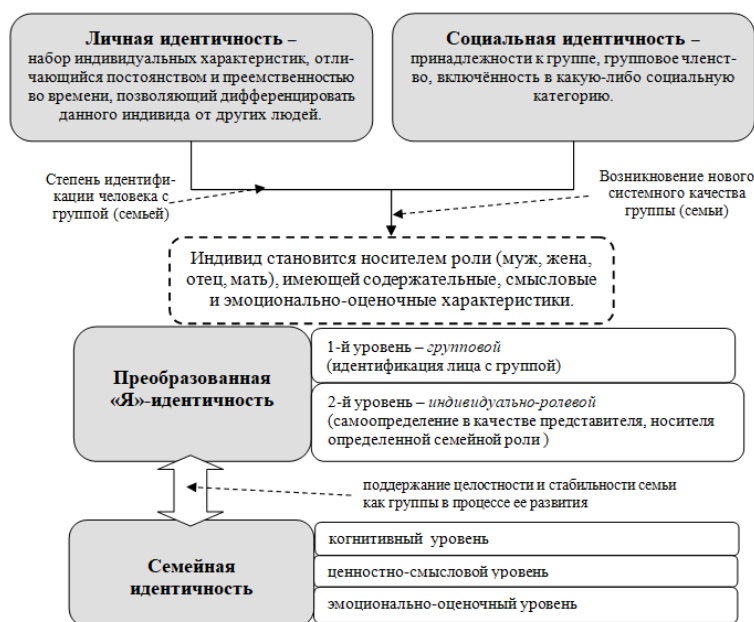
**Личная идентичность** – набор индивидуальных характеристик, отличающийся постоянством и преемственностью во времени, позволяющий дифференцировать данного индивида от других людей.

**Социальная идентичность** – принадлежности к группе, групповое членство, включённость в какую-либо социальную категорию.

Степень идентификации человека с группой (семьей)

Возникновение нового системного качества группы (семьи)

Индивид становится носителем роли (муж, жена, отец, мать), имеющей содержательные, смысловые и эмоционально-оценочные характеристики.

**Преобразованная «Я»-идентичность**

1-й уровень – *групповой* (идентификация лица с группой)

2-й уровень – *индивидуально-ролевой* (самоопределение в качестве представителя, носителя определенной семейной роли )

поддержание целостности и стабильности семьи как группы в процессе ее развития

**Семейная идентичность**

когнитивный уровень

ценностно-смысловой уровень

эмоционально-оценочный уровень